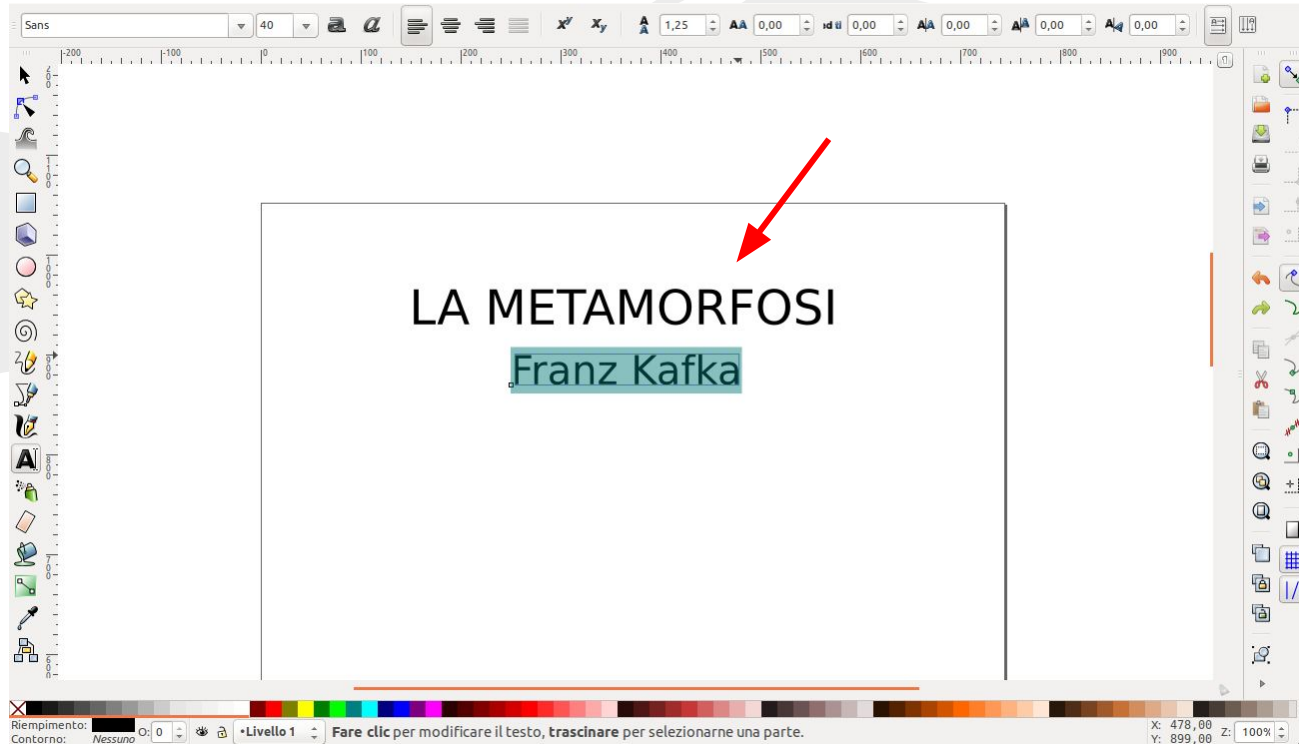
Sans 40 1,25 0,00 0,00 0,00 0,00 0,00

-200 -100 0 100 200 300 400 500 600 700 800 900

LA METAMORFOSI

Franz Kafka

Riempimento: Contorno: Nessuno O: 0 •Livello 1 **Fare clic** per modificare il testo, **trascinare** per selezionarne una parte. X: 478,00 Y: 899,00 Z: 100%